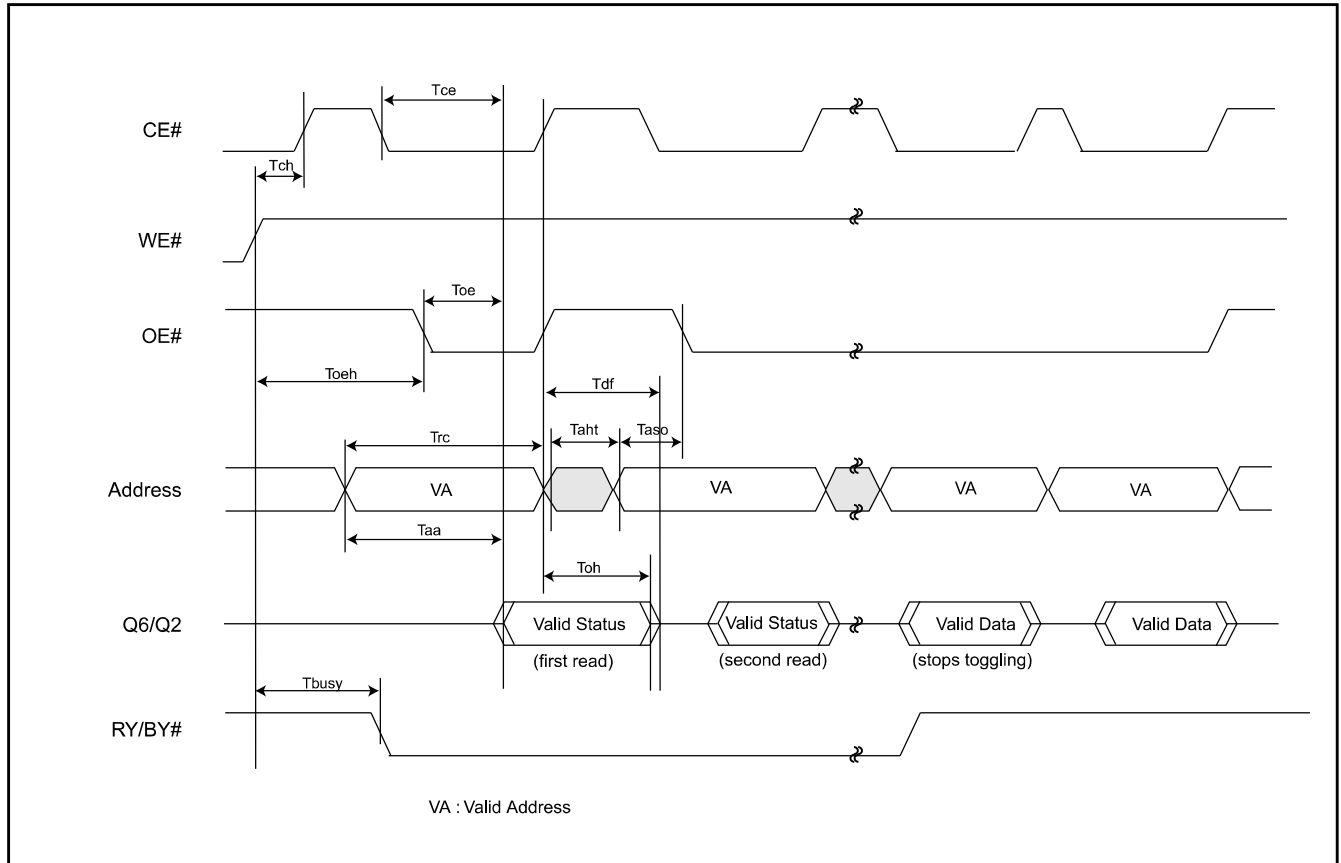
Tce

CE#

Tch

WE#

Toe

OE#

Toeh

Tdf

Trc

Taht

Taso

Address

VA

VA

VA

VA

Taa

Toh

Q6/Q2

Valid Status

(first read)

Valid Status

(second read)

Valid Data

(stops toggling)

Valid Data

Tbusy

RY/BY#

VA : Valid Address